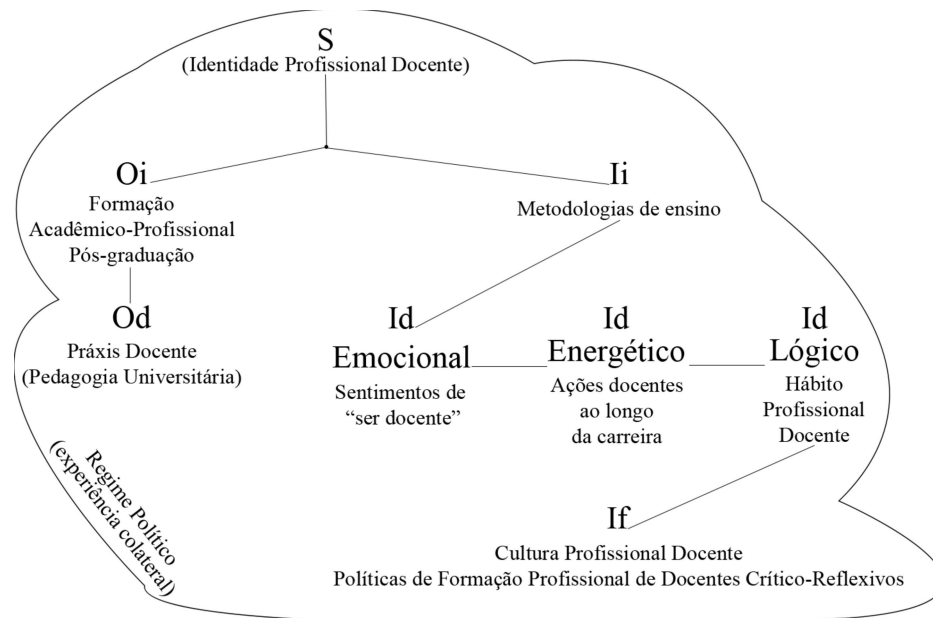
S
(Identidade Profissional Docente)

Oi
Formação
Acadêmico-Profissional
Pós-graduação

Ii
Metodologias de ensino

Od
Práxis Docente
(Pedagogia Universitária)

Id
Emocional
Sentimentos de "ser docente"

Id
Energético
Ações docentes ao longo da carreira

Id
Lógico
Hábito Profissional Docente

Regime Político
(experiência colateral)

If
Cultura Profissional Docente
Políticas de Formação Profissional de Docentes Crítico-Reflexivos